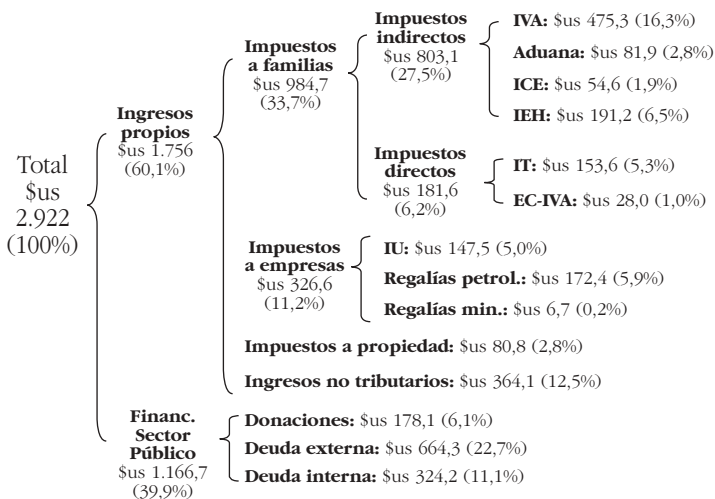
Total
\$us
2.922
(100%)

Ingresos propios
\$us 1.756
(60,1%)

Impuestos a familias
\$us 984,7
(33,7%)

Impuestos indirectos
\$us 803,1
(27,5%)

IVA: \$us 475,3 (16,3%)
Aduana: \$us 81,9 (2,8%)
ICE: \$us 54,6 (1,9%)
IEH: \$us 191,2 (6,5%)

Impuestos directos
\$us 181,6
(6,2%)

IT: \$us 153,6 (5,3%)
EC-IVA: \$us 28,0 (1,0%)

Impuestos a empresas
\$us 326,6
(11,2%)

IU: \$us 147,5 (5,0%)
Regalías petrol.: \$us 172,4 (5,9%)
Regalías min.: \$us 6,7 (0,2%)

Impuestos a propiedad: \$us 80,8 (2,8%)

Ingresos no tributarios: \$us 364,1 (12,5%)

Financ. Sector Público
\$us 1.166,7
(39,9%)

Donaciones: \$us 178,1 (6,1%)
Deuda externa: \$us 664,3 (22,7%)
Deuda interna: \$us 324,2 (11,1%)